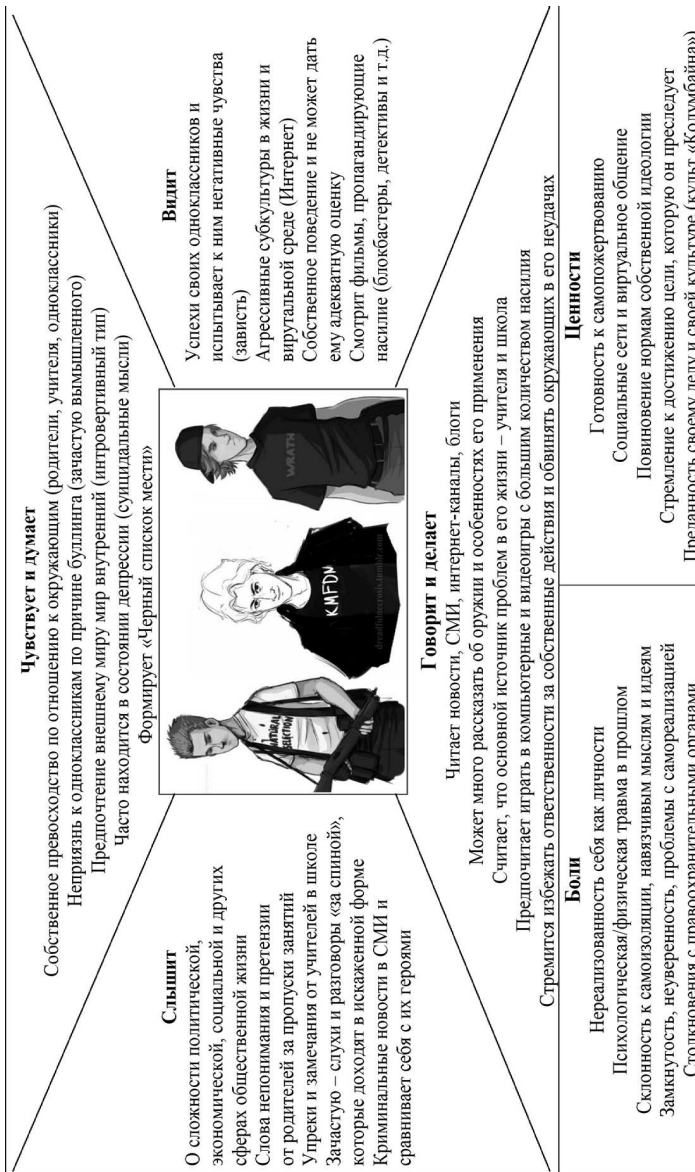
Чувствует и думает
Собственное превосходство по отношению к окружающим (родители, учителя, одноклассники)
Неприязнь к одноклассникам по причине буллинга (зачастую вымышленного)
Предпочтение внешнему миру мир внутренний (интровертивный тип)
Часто находится в состоянии депрессии (суицидальные мысли)
Формирует «Черный список мести»

Слышит
О сложности политической, экономической, социальной и других сферах общественной жизни
Слова непонимания и претензии от родителей за пропуски занятий
Упреки и замечания от учителей в школе
Зачастую – слухи и разговоры «за спиной», которые доходят в искаженной форме
Криминальные новости в СМИ и сравнивает себя с их героями

NATURAL SELECTION
KMFDM
WRATH

Видит
Успехи своих одноклассников и испытывает к ним негативные чувства (зависть)
Агрессивные субкультуры в жизни и виртуальной среде (Интернет)
Собственное поведение и не может дать ему адекватную оценку
Смотрит фильмы, пропагандирующие насилие (блокбастеры, детективы и т.д.)

Говорит и делает
Читает новости, СМИ, интернет-каналы, блоги
Может много рассказать об оружии и особенностях его применения
Считает, что основной источник проблем в его жизни – учителя и школа
Предпочитает играть в компьютерные и видеоигры с большим количеством насилия
Стремится избежать ответственности за собственные действия и обвинять окружающих в его неудачах

Боли
Нереализованность себя как личности
Психологическая/физическая травма в прошлом
Склонность к самоизоляции, навязчивым мыслям и идеям
Замкнутость, неуверенность, проблемы с самореализацией
Столкновения с правоохранительными органами

Ценности
Готовность к самопожертвованию
Социальные сети и виртуальное общение
Повиновение нормам собственной идеологии
Стремление к достижению цели, которую он преследует
Преданность своему делу и своей культуре (культ «Колумбайна»)